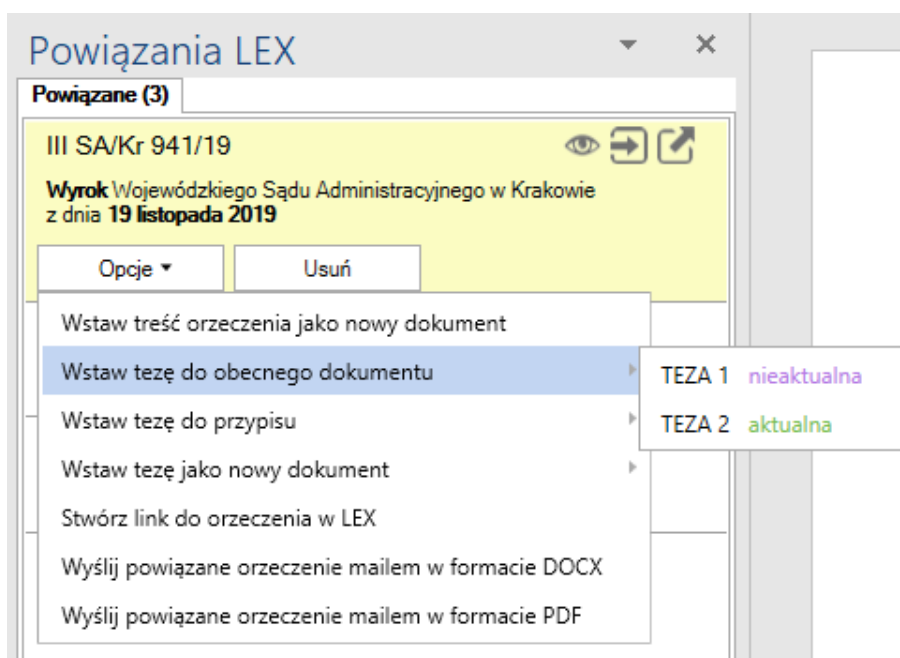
Powiązania LEX

Powiązane (3)

III SA/Kr 941/19

**Wyrok** Wojewódzkiego Sądu Administracyjnego w Krakowie z dnia **19 listopada 2019**

Opcje

Usuń

Wstaw treść orzeczenia jako nowy dokument

Wstaw tezę do obecnego dokumentu

TEZA 1 nieaktualna

TEZA 2 aktualna

Wstaw tezę do przypisu

Wstaw tezę jako nowy dokument

Stwórz link do orzeczenia w LEX

Wyślij powiązane orzeczenie mailem w formacie DOCX

Wyślij powiązane orzeczenie mailem w formacie PDF